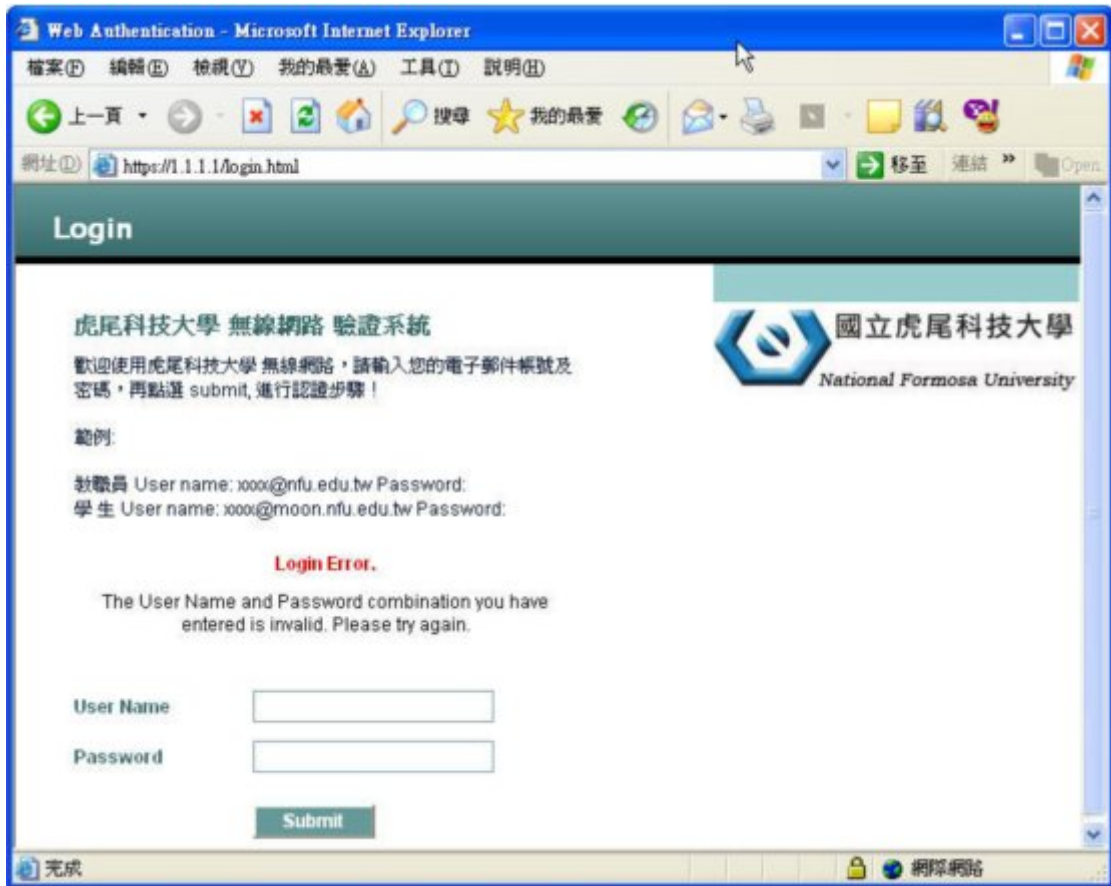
Web Authentication - Microsoft Internet Explorer

檔案(F) 編輯(E) 檢視(V) 我的最愛(A) 工具(T) 說明(H)

上一頁 搜尋 我的最愛

網址(D) https://1.1.1.1/login.html 移至 連結 » Open

Login

虎尾科技大學 無線網路 驗證系統

歡迎使用虎尾科技大學 無線網路，請輸入您的電子郵件帳號及密碼，再點選 submit, 進行認證步驟！

範例:

教職員 User name: xxxx@nfu.edu.tw Password:
學 生 User name: xxxx@moon.nfu.edu.tw Password:

國立虎尾科技大學
National Formosa University

Login Error.

The User Name and Password combination you have entered is invalid. Please try again.

User Name

Password

Submit

完成 網際網路